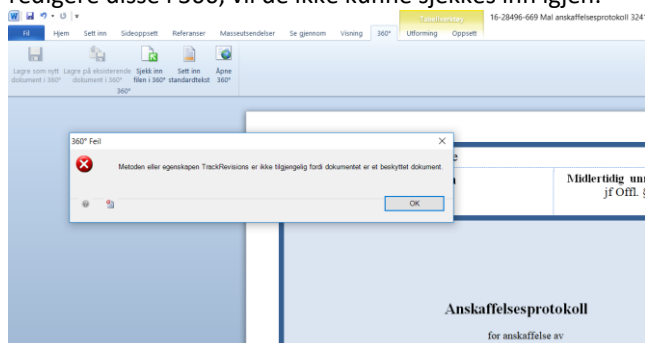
redigere disse i 360, vil de ikke kunne sjekkes inn igjen.

Fil Hjem Sett inn Sideoppsett Referanser Masseutsendelser Se gjennom Visning 360° Utforming Oppsett

Tabellverktøy

16-28496-669 Mal anskaffelsesprotokoll 3241

Lagre som nytt dokument i 360° Lagre på eksisterende dokument i 360° Sjekk inn filen i 360° Sett inn standardtekst Åpne 360°

360°

360° Feil

Metoden eller egenskapen TrackRevisions er ikke tilgjengelig fordi dokumentet er et beskyttet dokument.

OK

Midlertidig unn
jf Offl. §

Anskaffelsesprotokoll

for anskaffelse av